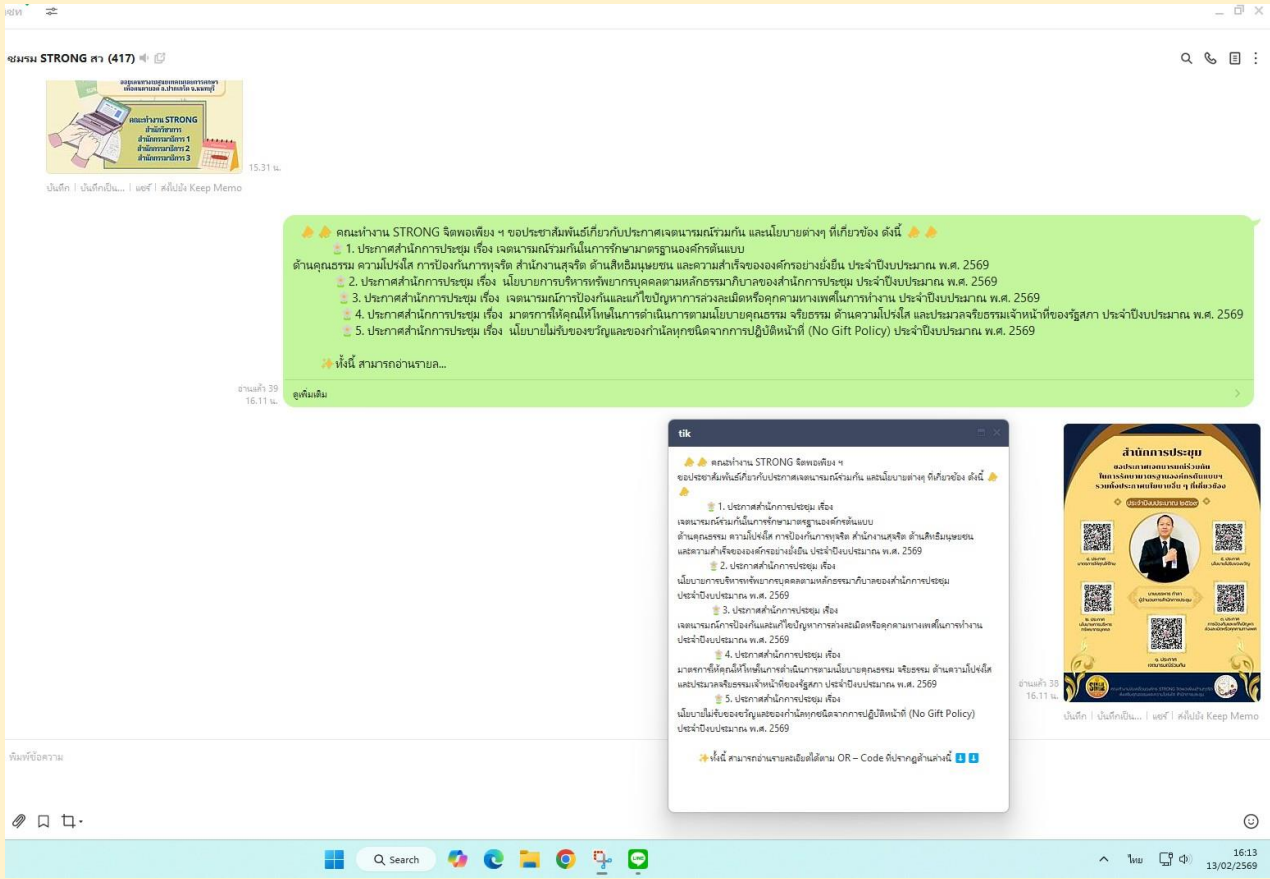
แชท

ชมรม STRONG สา (417)

คณะทำงาน STRONG
สำนักบริหาร
สำนักกรรมาธิการ 1
สำนักกรรมาธิการ 2
สำนักกรรมาธิการ 3

15.31 น.

บันทึก | บันทึกเป็น... | แชร์ | ส่งไปยัง Keep Memo

คณะทำงาน STRONG จิตพอเพียง ฯ ขอประชาสัมพันธ์เกี่ยวกับประกาศเจตนารมณ์ร่วมกัน และนโยบายต่างๆ ที่เกี่ยวข้อง ดังนี้
1. ประกาศสำนักการประชุม เรื่อง เจตนารมณ์ร่วมกันในการรักษามาตรฐานองค์กรต้นแบบ ด้านคุณธรรม ความโปร่งใส การป้องกันการทุจริต สำนักงานสุจริต ด้านสิทธิมนุษยชน และความสำเร็จขององค์กรอย่างยั่งยืน ประจำปีงบประมาณ พ.ศ. 2569
2. ประกาศสำนักการประชุม เรื่อง นโยบายการบริหารทรัพยากรบุคคลตามหลักธรรมาภิบาลของสำนักการประชุม ประจำปีงบประมาณ พ.ศ. 2569
3. ประกาศสำนักการประชุม เรื่อง เจตนารมณ์การป้องกันและแก้ไขปัญหาการล่วงละเมิดหรือคุกคามทางเพศในการทำงาน ประจำปีงบประมาณ พ.ศ. 2569
4. ประกาศสำนักการประชุม เรื่อง มาตรการให้คุณให้โทษในการดำเนินการตามนโยบายคุณธรรม จริยธรรม ด้านความโปร่งใส และประมวลจริยธรรมเจ้าหน้าที่ของรัฐสภา ประจำปีงบประมาณ พ.ศ. 2569
5. ประกาศสำนักการประชุม เรื่อง นโยบายไม่รับของขวัญและของกำนัลทุกชนิดจากการปฏิบัติหน้าที่ (No Gift Policy) ประจำปีงบประมาณ พ.ศ. 2569

ทั้งนี้ สามารถอ่านรายล...

อ่านแล้ว 39
16.11 น.
ดูเพิ่มเติม

tik

คณะทำงาน STRONG จิตพอเพียง ฯ
ขอประชาสัมพันธ์เกี่ยวกับประกาศเจตนารมณ์ร่วมกัน และนโยบายต่างๆ ที่เกี่ยวข้อง ดังนี้
1. ประกาศสำนักการประชุม เรื่อง
เจตนารมณ์ร่วมกันในการรักษามาตรฐานองค์กรต้นแบบ
ด้านคุณธรรม ความโปร่งใส การป้องกันการทุจริต สำนักงานสุจริต ด้านสิทธิมนุษยชน
และความสำเร็จขององค์กรอย่างยั่งยืน ประจำปีงบประมาณ พ.ศ. 2569
2. ประกาศสำนักการประชุม เรื่อง
นโยบายการบริหารทรัพยากรบุคคลตามหลักธรรมาภิบาลของสำนักการประชุม
ประจำปีงบประมาณ พ.ศ. 2569
3. ประกาศสำนักการประชุม เรื่อง
เจตนารมณ์การป้องกันและแก้ไขปัญหาการล่วงละเมิดหรือคุกคามทางเพศในการทำงาน
ประจำปีงบประมาณ พ.ศ. 2569
4. ประกาศสำนักการประชุม เรื่อง
มาตรการให้คุณให้โทษในการดำเนินการตามนโยบายคุณธรรม จริยธรรม ด้านความโปร่งใส
และประมวลจริยธรรมเจ้าหน้าที่ของรัฐสภา ประจำปีงบประมาณ พ.ศ. 2569
5. ประกาศสำนักการประชุม เรื่อง
นโยบายไม่รับของขวัญและของกำนัลทุกชนิดจากการปฏิบัติหน้าที่ (No Gift Policy)
ประจำปีงบประมาณ พ.ศ. 2569

ทั้งนี้ สามารถอ่านรายละเอียดได้ตาม QR – Code ที่ปรากฏด้านล่างนี้

สำนักการประชุม
ประจำปีงบประมาณ ๒๕๖๙

อ่านแล้ว 38
16.11 น.
บันทึก | บันทึกเป็น... | แชร์ | ส่งไปยัง Keep Memo

พิมพ์ข้อความ

Search
ไทย
16:13
13/02/2569